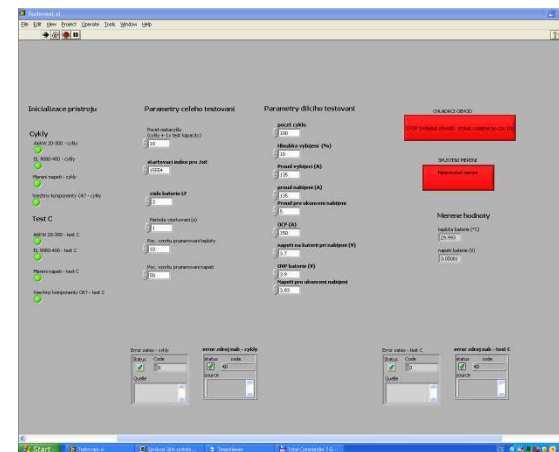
Testovani.vi

File Edit View Project Operate Tools Window Help

Inicializace pristroju

Cykly

BKPW 20-300 - cykly

EL 9080-400 - cykly

Mereni napeti - cykly

Vsechny komponenty OK? - cykly

Test C

BKPW 20-300 - test C

EL 9080-400 - test C

Mereni napeti - test C

Vsechny komponenty OK? - test C

Parametry celeho testovani

Pocet nastavych cyklu (cykly + 1x test kapacity)

10

startovaci index pro 2.st

4000A

cislo baterie LP

1

Perioda vzorkovani (s)

1

Poc. vzorku prumerovani kapacity

10

Poc. vzorku prumerovani napeti

10

Parametry dilciho testovani

pocet cyklu

100

Hloubka vybijeni (%)

10

Proud vybijeni (A)

135

proud nabijeni (A)

135

Proud pro ukonceni nabijeni

5

OCP (A)

150

napeti na baterie pri nabijeni (V)

3.7

OVP baterie (V)

3.9

Napeti pro ukonceni nabijeni

3.60

OVLADACI OBVOD

STOP (vstupy obvodu - status vse ok)

SPUSTENI MERENI

Nespousteni mereni

Merene hodnoty

teplota baterie (°C)

29.993

napeti baterie (V)

0.00001

Error zatez - cykly

Status Code

0

Zdroj

error zdroj nab - cykly

status code

40

source

Error zatez - test C

Status Code

0

Zdroj

error zdroj nab - test C

status code

40

source

Start

Testovani.vi

Sestava dilch ovlada...

TeamViewer

TotalCommander 7.0...